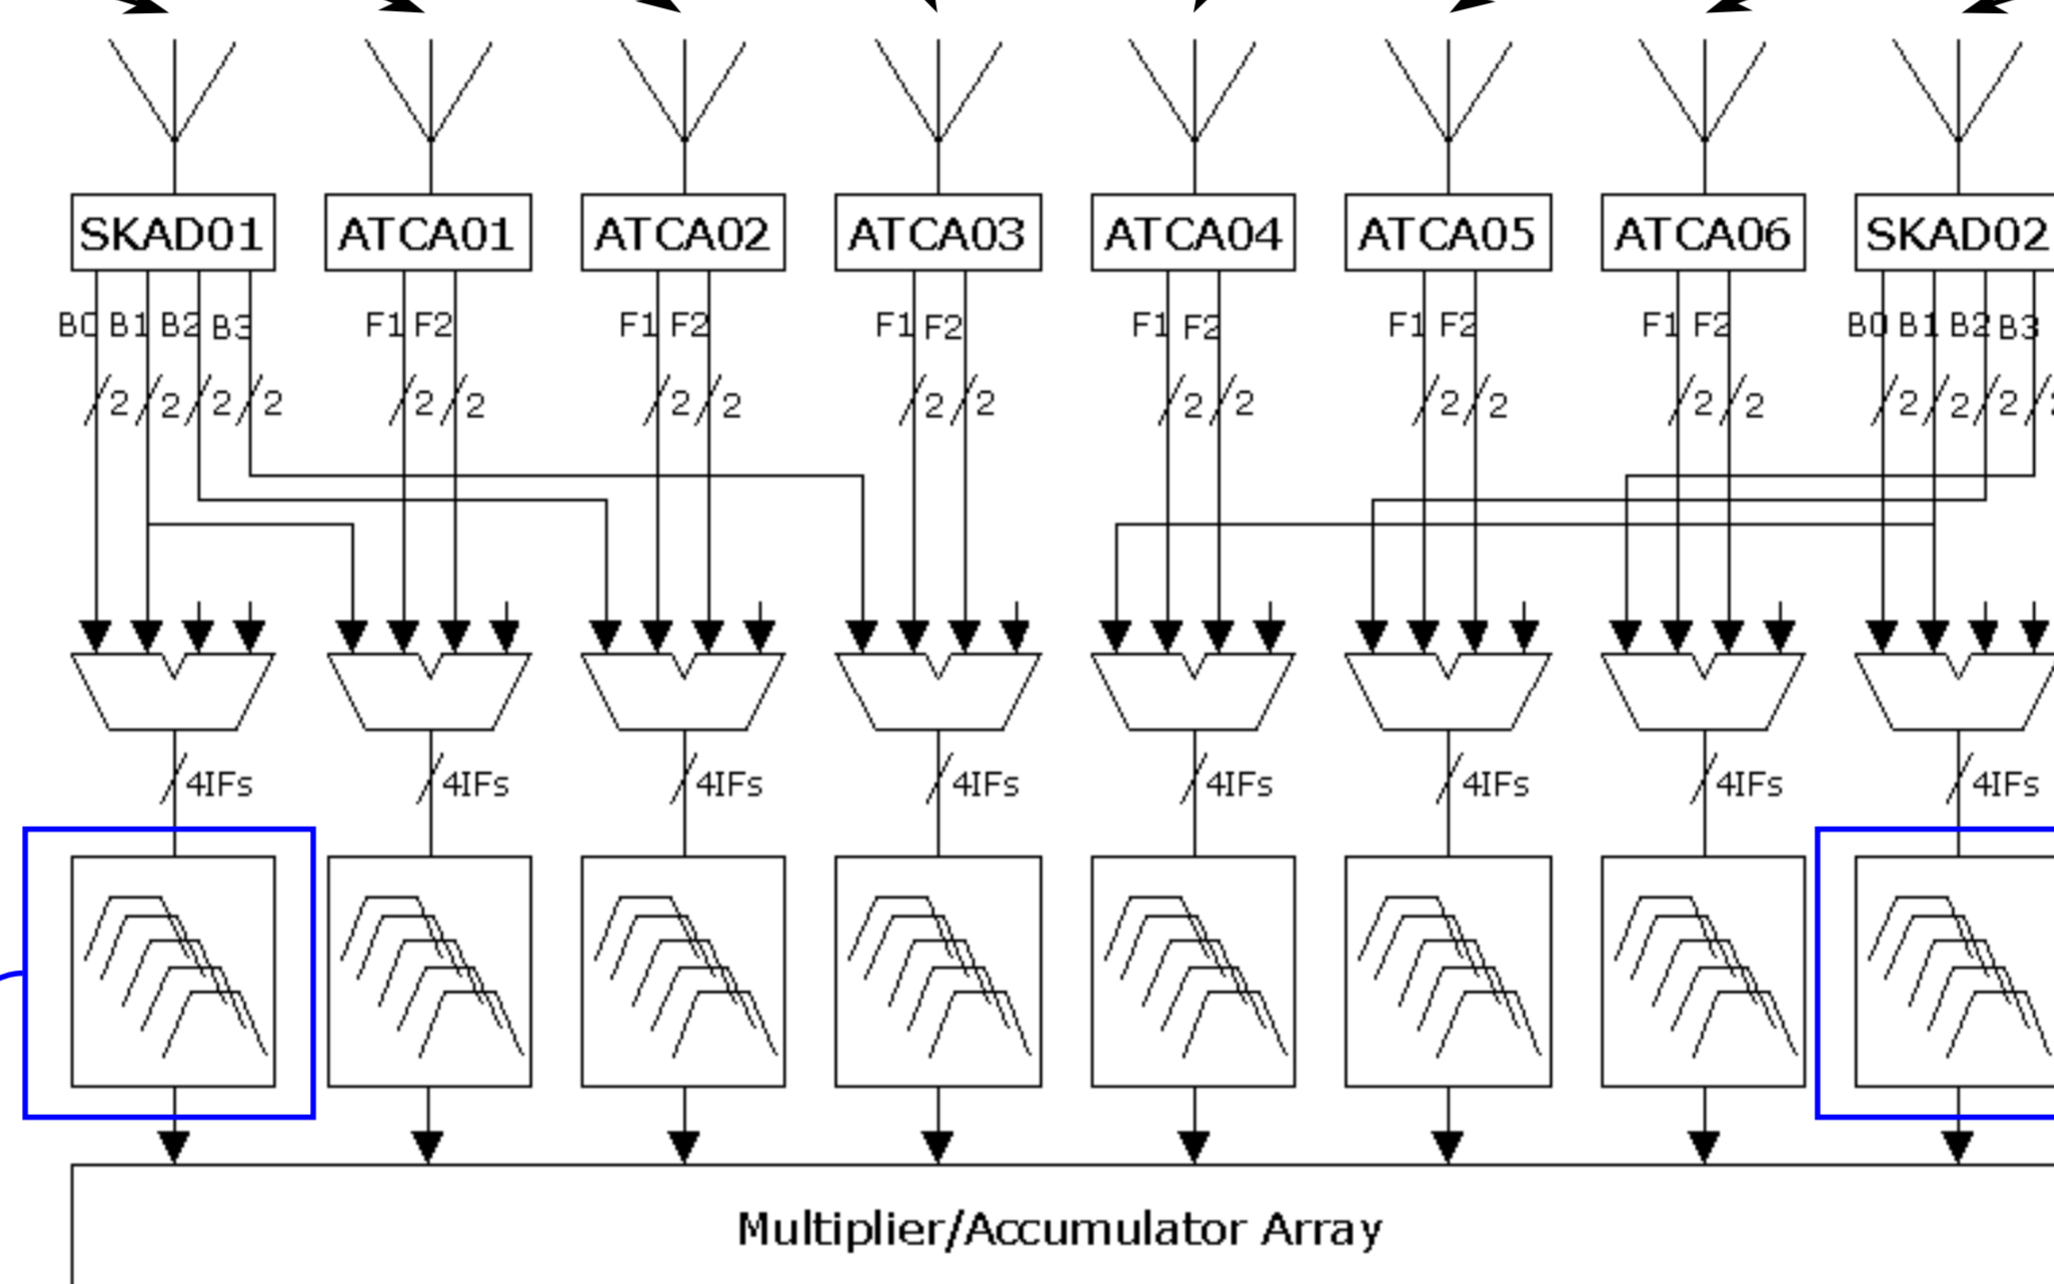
SKAD01
B0 B1 B2 B3
2 2 2 2
4IFs

ATCA01
F1 F2
2 2
4IFs

ATCA02
F1 F2
2 2
4IFs

ATCA03
F1 F2
2 2
4IFs

ATCA04
F1 F2
2 2
4IFs

ATCA05
F1 F2
2 2
4IFs

ATCA06
F1 F2
2 2
4IFs

SKAD02
B0 B1 B2 B3
2 2 2 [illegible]
4IFs

Multiplier/Accumulator Array